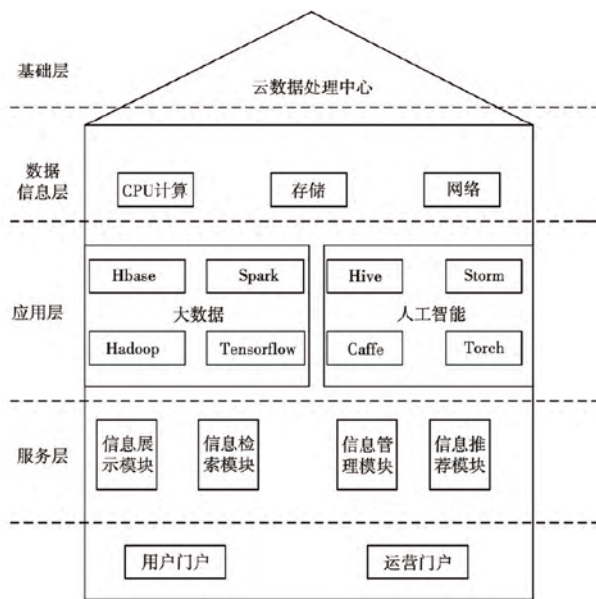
基础层

云数据处理中心

数据信息层

CPU计算

存储

网络

应用层

Hbase

Spark

大数据

Hadoop

Tensorflow

Hive

Storm

人工智能

Caffe

Torch

服务层

信息展示模块

信息检索模块

信息管理模块

信息推荐模块

用户门户

运营门户